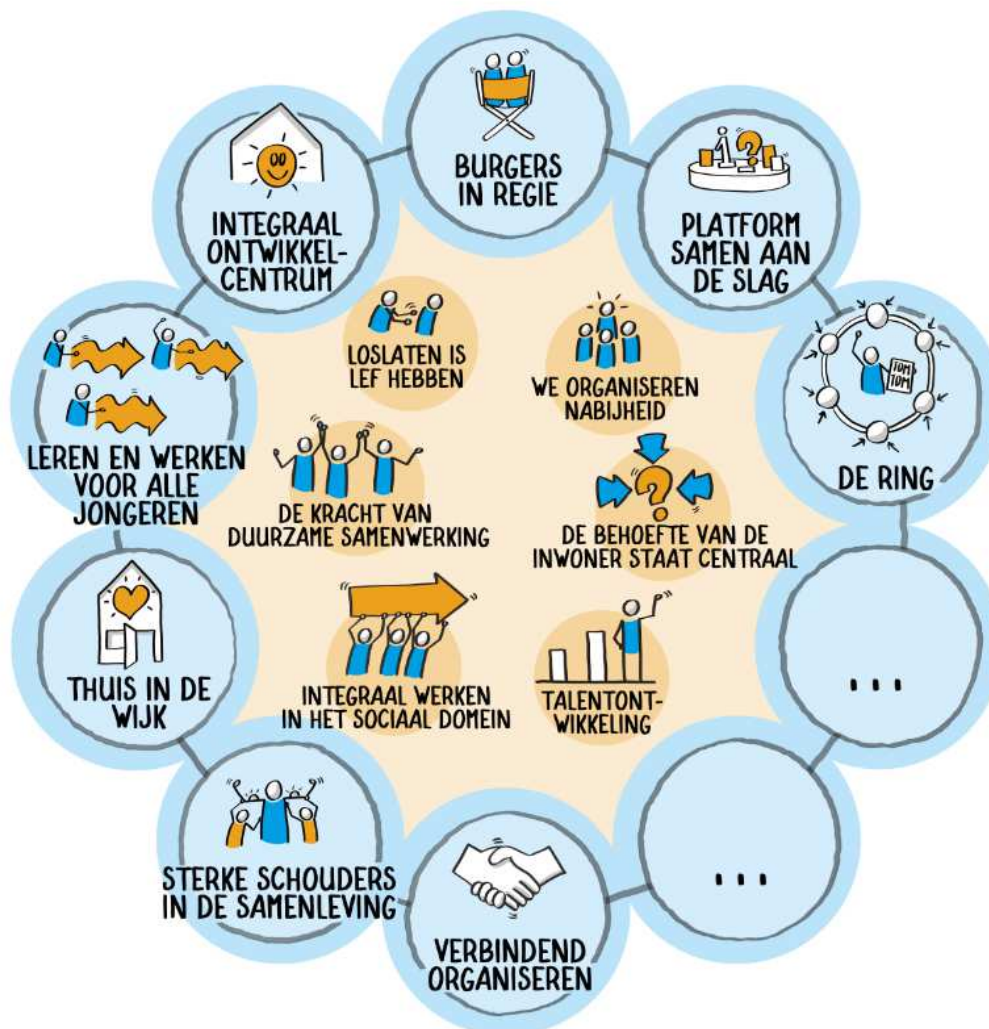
BURGERS IN REGIE

PLATFORM SAMEN AAN DE SLAG

TOM TOM

DE RING

...

...

VERBINDEND ORGANISEREN

STERKE SCHOUDERS IN DE SAMENLEVING

THUIS IN DE WIJK

LEREN EN WERKEN VOOR ALLE JONGEREN

INTEGRAAL ONTWIKKELCENTRUM

LOSLATEN IS LEF HEBBEN

WE ORGANISEREN NABIJHEID

DE KRACHT VAN DUURZAME SAMENWERKING

DE BEHOEFTE VAN DE INWONER STAAT CENTRAAL

INTEGRAAL WERKEN IN HET SOCIAAL DOMEIN

TALENTONTWIKKELING